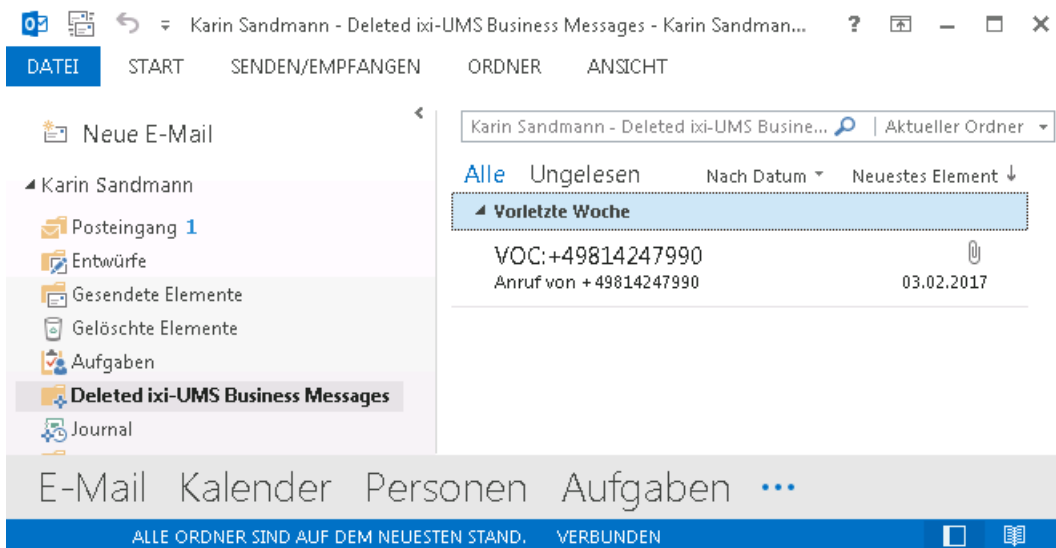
Karin Sandmann - Deleted ixi-UMS Business Messages - Karin Sandman... ?

DATEI START SENDEN/EMPFANGEN ORDNER ANSICHT

Neue E-Mail

Karin Sandmann - Deleted ixi-UMS Busine... | Aktueller Ordner

Karin Sandmann

Posteingang 1

Entwürfe

Gesendete Elemente

Gelöschte Elemente

Aufgaben

Deleted ixi-UMS Business Messages

Journal

Alle Ungelesen Nach Datum Neuestes Element ↓

Vorletzte Woche

VOC:+49814247990

Anruf von +49814247990

03.02.2017

E-Mail Kalender Personen Aufgaben ...

ALLE ORDNER SIND AUF DEM NEUESTEN STAND. VERBUNDEN